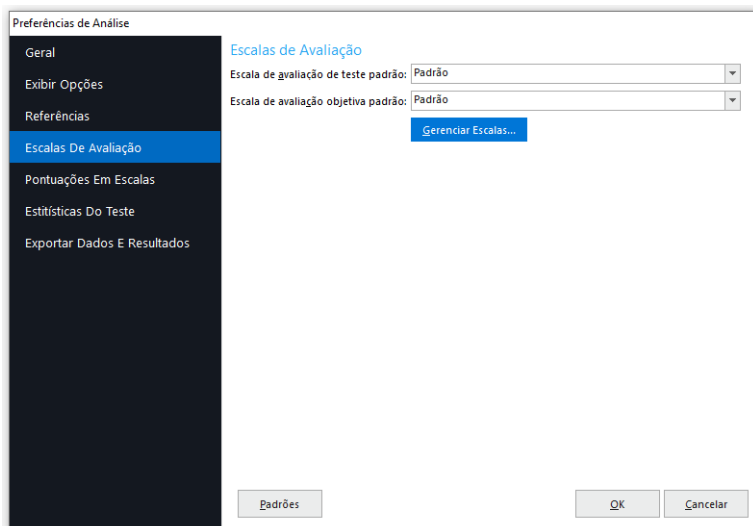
Preferências de Análise

Geral
Exibir Opções
Referências
Escalas De Avaliação
Pontuações Em Escalas
Estitísticas Do Teste
Exportar Dados E Resultados

Escalas de Avaliação
Escala de avaliação de teste padrão: Padrão
Escala de avaliação objetiva padrão: Padrão
Gerenciar Escalas...

Padrões
OK
Cancelar